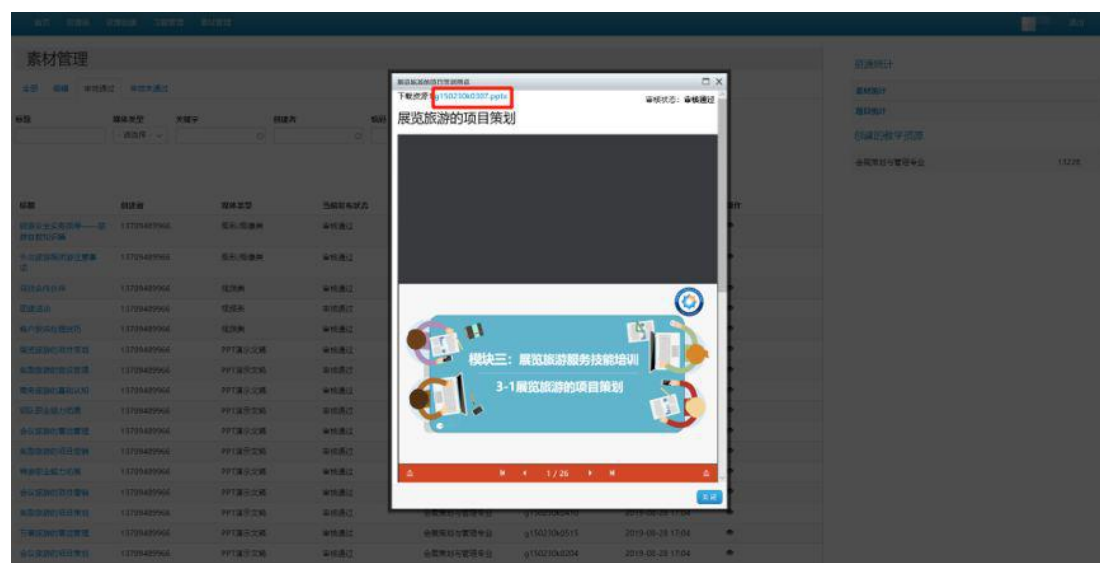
素材管理

全部 审核通过

标题 媒体类型 关键字 创建者

请选择

标题 创建者 媒体类型 当前状态

13709489966 审核通过

13709489966 审核通过

13709489966 视频类 审核通过

13709489966 视频类 审核通过

13709489966 视频类 审核通过

13709489966 PPT演示文稿 审核通过

13709489966 PPT演示文稿 审核通过

13709489966 PPT演示文稿 审核通过

13709489966 PPT演示文稿 审核通过

13709489966 PPT演示文稿 审核通过

13709489966 PPT演示文稿 审核通过

13709489966 PPT演示文稿 审核通过

13709489966 PPT演示文稿 审核通过

13709489966 PPT演示文稿 审核通过

13709489966 PPT演示文稿 审核通过 会展策划与管理专业 g150230k0515 2019-08-28 17:04

13709489966 PPT演示文稿 审核通过 会展策划与管理专业 g150230k0204 2019-08-28 17:04

下载资源：g150230k0307.pptx

审核状态：审核通过

展览旅游的项目策划

模块三：展览旅游服务技能培训

3-1展览旅游的项目策划

1 / 26

关闭

创建的教学资源

会展策划与管理专业 1122